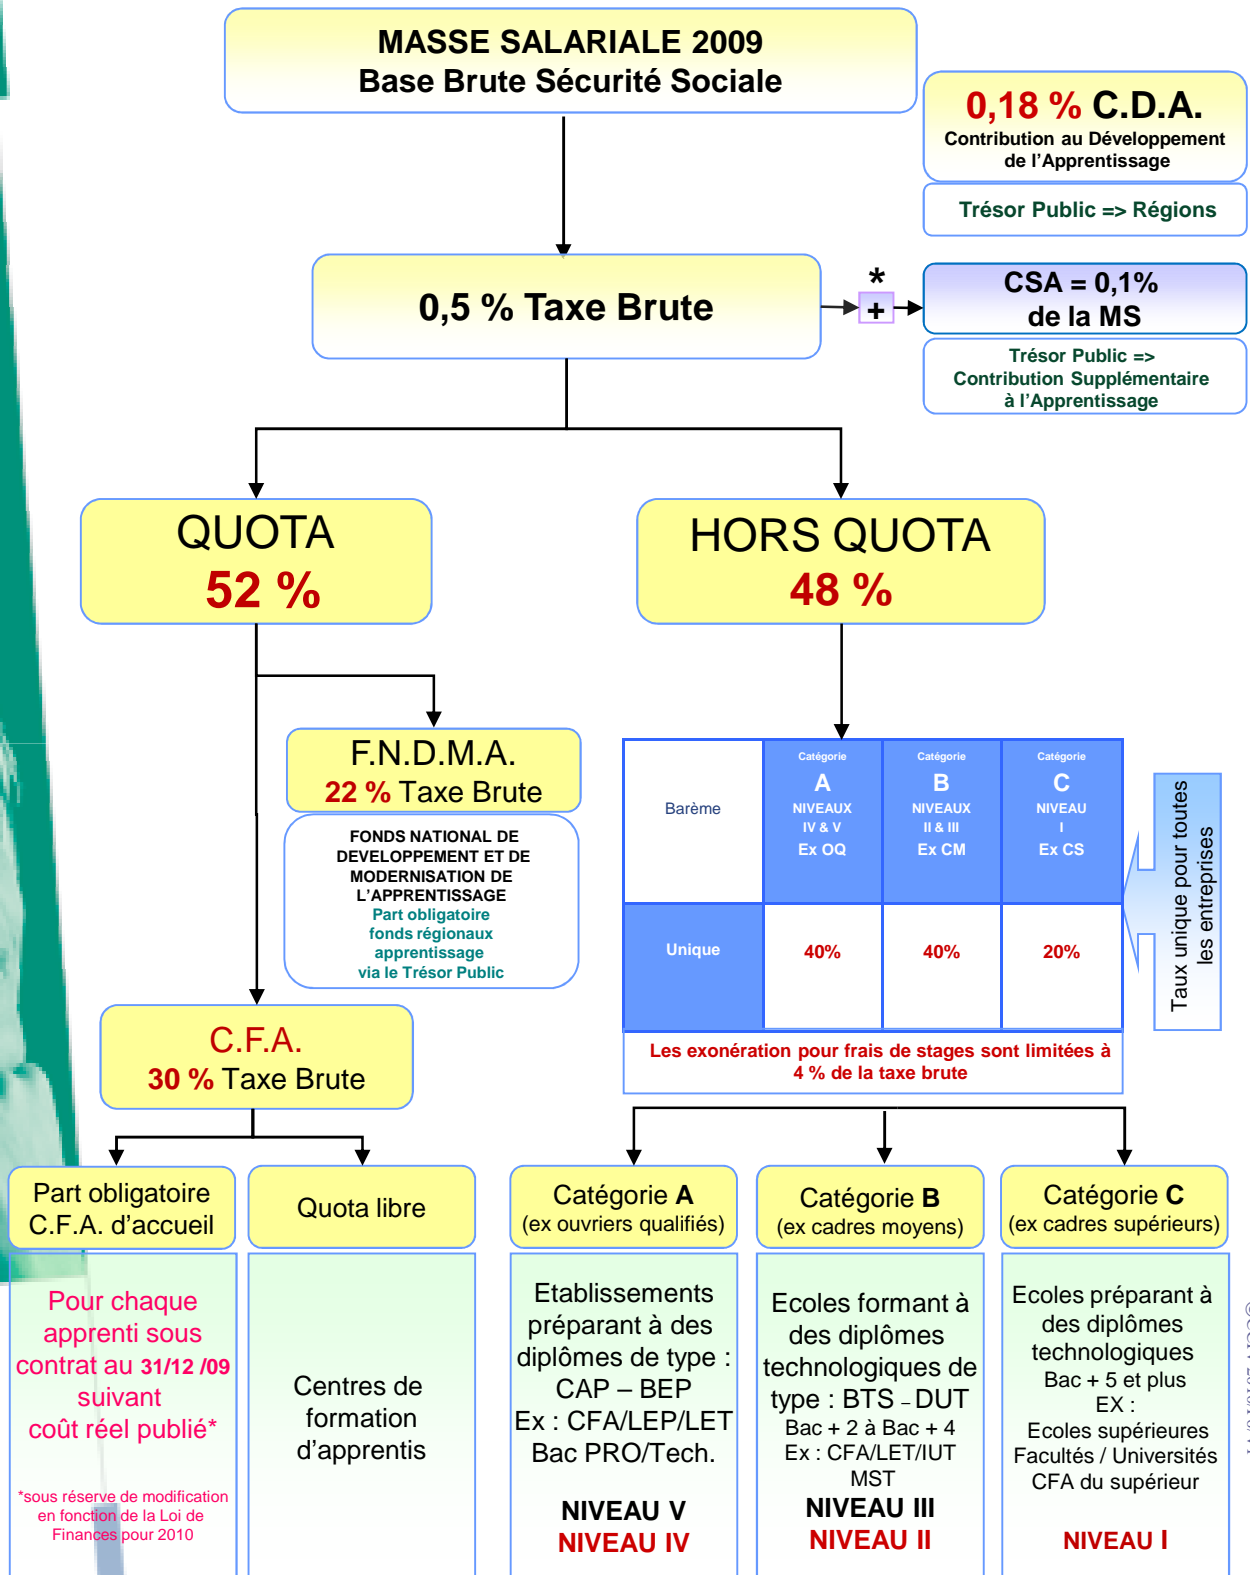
MASSE SALARIALE 2009
Base Brute Sécurité Sociale

0,18 % C.D.A.
Contribution au Développement de l'Apprentissage

Trésor Public => Régions

0,5 % Taxe Brute

*
+

CSA = 0,1% de la MS

Trésor Public => Contribution Supplémentaire à l'Apprentissage

QUOTA
52 %

HORS QUOTA
48 %

F.N.D.M.A.
22 % Taxe Brute

FONDS NATIONAL DE DEVELOPPEMENT ET DE MODERNISATION DE L'APPRENTISSAGE
Part obligatoire fonds régionaux apprentissage via le Trésor Public

| Barème | Catégorie A NIVEAUX IV & V Ex OQ | Catégorie B NIVEAUX II & III Ex CM | Catégorie C NIVEAU I Ex CS |
|---|---|---|---|
| Unique | 40% | 40% | 20% |

Taux unique pour toutes les entreprises

Les exonération pour frais de stages sont limitées à 4 % de la taxe brute

C.F.A.
30 % Taxe Brute

Part obligatoire C.F.A. d'accueil

Quota libre

Catégorie A (ex ouvriers qualifiés)

Catégorie B (ex cadres moyens)

Catégorie C (ex cadres supérieurs)

Pour chaque apprenti sous contrat au 31/12 /09 suivant coût réel publié*

*sous réserve de modification en fonction de la Loi de Finances pour 2010

Centres de formation d'apprentis

Etablissements préparant à des diplômes de type : CAP – BEP Ex : CFA/LEP/LET Bac PRO/Tech.

NIVEAU V
NIVEAU IV

Ecoles formant à des diplômes technologiques de type : BTS – DUT
Bac + 2 à Bac + 4
Ex : CFA/LET/IUT MST

NIVEAU III
NIVEAU II

Ecoles préparant à des diplômes technologiques
Bac + 5 et plus
EX :
Ecoles supérieures
Facultés / Universités
CFA du supérieur

NIVEAU I